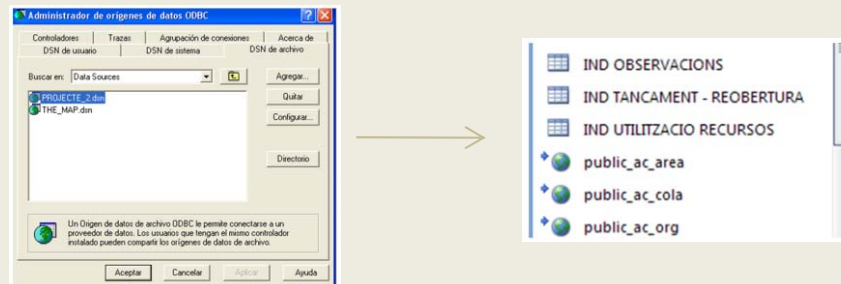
Administrador de orígenes de datos ODBC

?

Controladores | Trazas | Agrupación de conexiones | Acerca de

DSN de usuario | DSN de sistema | DSN de archivo

Buscar en: Data Sources

Agregar...

Quitar

Configurar...

PROJECTE_2.dsn

THE_MAP.dsn

Directorio

Un Origen de datos de archivo ODBC le permite conectarse a un proveedor de datos. Los usuarios que tengan el mismo controlador instalado pueden compartir los orígenes de datos de archivo.

Aceptar | Cancelar | Aplicar | Ayuda

IND OBSERVACIONS

IND TANCAMENT - REOBERTURA

IND UTILITZACIO RECURSOS

public_ac_area

public_ac_cola

public_ac_org